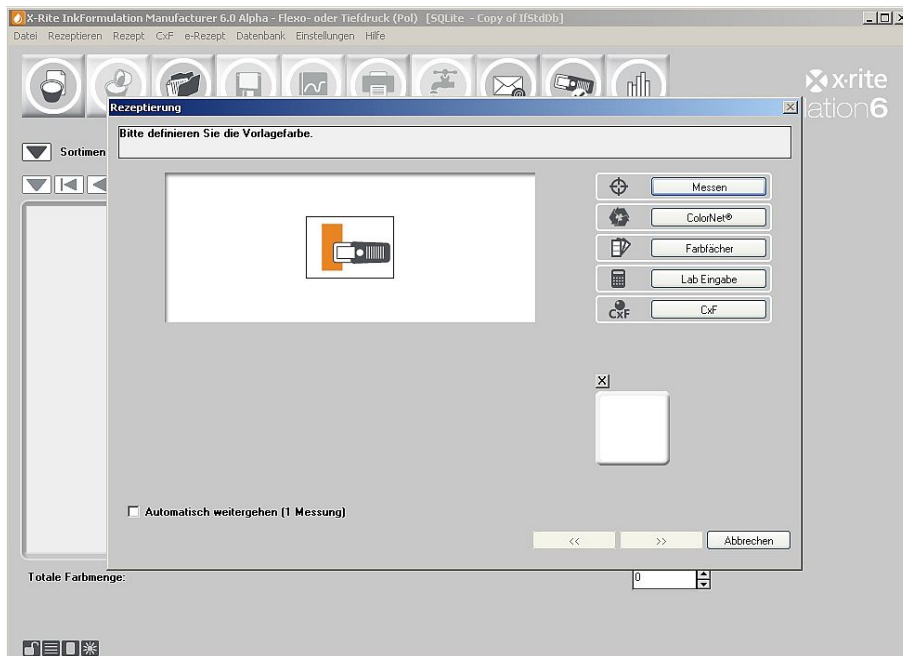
X-Rite InkFormulation Manufacturer 6.0 Alpha - Flexo- oder Tiefdruck (Pol) [SQLite - Copy of IfStdDb]

Datei Rezeptieren Rezept CxF e-Rezept Datenbank Einstellungen Hilfe

x·rite
lation6

Sortimen

Rezeptierung

Bitte definieren Sie die Vorlagefarbe.

Messen
ColorNet®
Farbfächer
Lab Eingabe
CxF

Automatisch weitergehen (1 Messung)

<<
>>
Abbrechen

Totale Farbmenge:

0